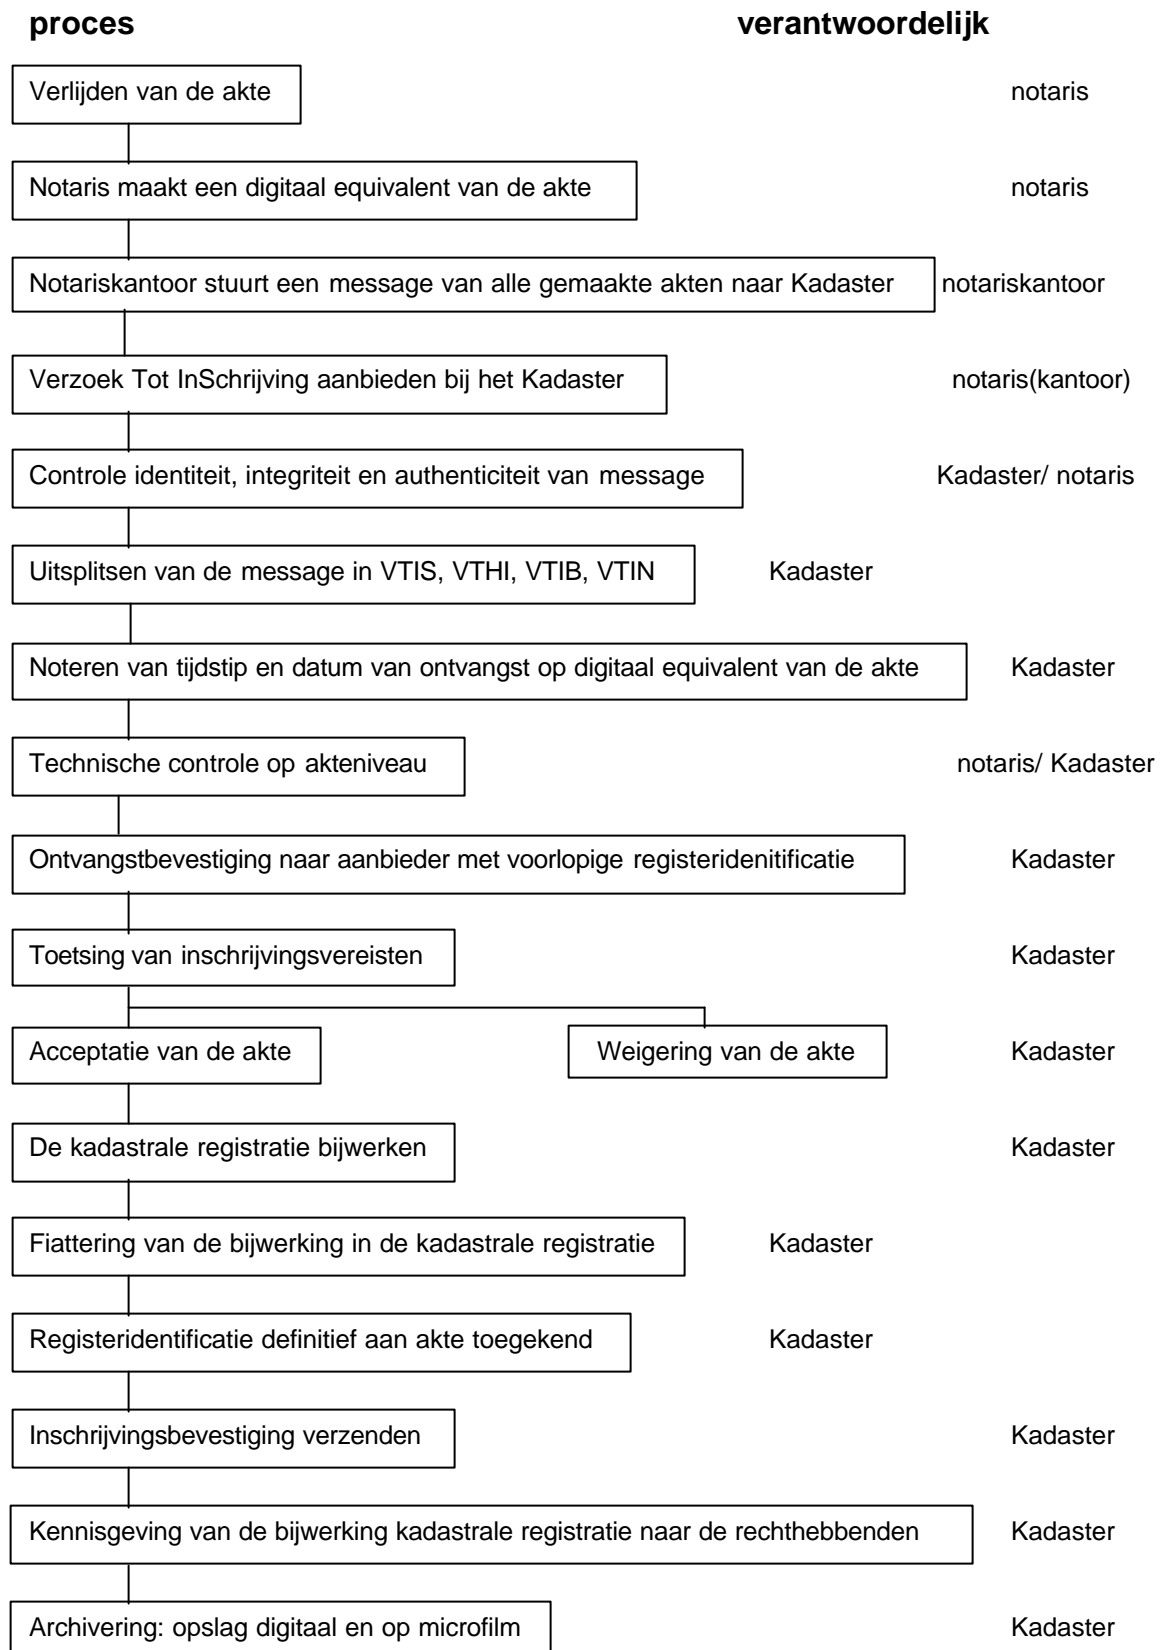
**proces** **verantwoordelijk**

Verlijden van de akte notaris

Notaris maakt een digitaal equivalent van de akte notaris

Notariskantoor stuurt een message van alle gemaakte akten naar Kadaster notariskantoor

Verzoek Tot InSchrijving aanbieden bij het Kadaster notaris(kantoor)

Controle identiteit, integriteit en authenticiteit van message Kadaster/ notaris

Uitsplitsen van de message in VTIS, VTHI, VTIB, VTIN Kadaster

Noteren van tijdstip en datum van ontvangst op digitaal equivalent van de akte Kadaster

Technische controle op akteniveau notaris/ Kadaster

Ontvangstbevestiging naar aanbieder met voorlopige registeridenitificatie Kadaster

Toetsing van inschrijvingsvereisten Kadaster

Acceptatie van de akte Weigering van de akte Kadaster

De kadastrale registratie bijwerken Kadaster

Fiattering van de bijwerking in de kadastrale registratie Kadaster

Registeridentificatie definitief aan akte toegekend Kadaster

Inschrijvingsbevestiging verzenden Kadaster

Kennisgeving van de bijwerking kadastrale registratie naar de rechthebbenden Kadaster

Archivering: opslag digitaal en op microfilm Kadaster